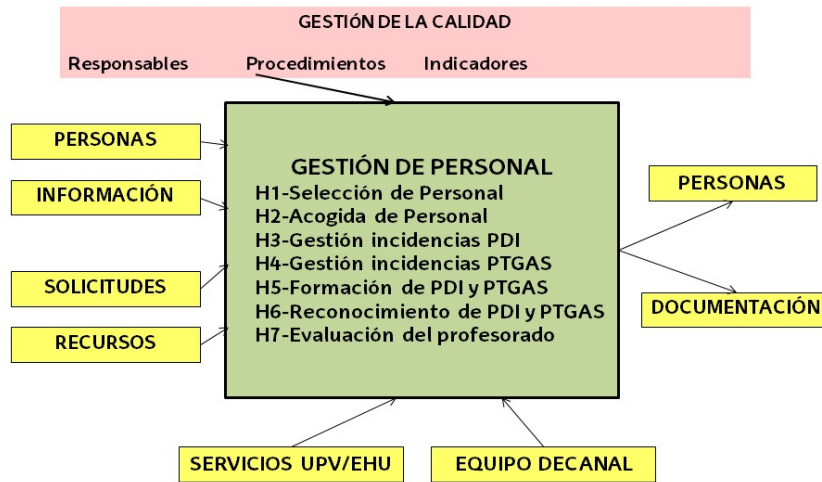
GESTIÓN DE LA CALIDAD

Responsables Procedimientos Indicadores

PERSONAS

INFORMACIÓN

SOLICITUDES

RECURSOS

GESTIÓN DE PERSONAL
H1-Selección de Personal
H2-Acogida de Personal
H3-Gestión incidencias PDI
H4-Gestión incidencias PTGAS
H5-Formación de PDI y PTGAS
H6-Reconocimiento de PDI y PTGAS
H7-Evaluación del profesorado

PERSONAS

DOCUMENTACIÓN

SERVICIOS UPV/EHU

EQUIPO DECANAL